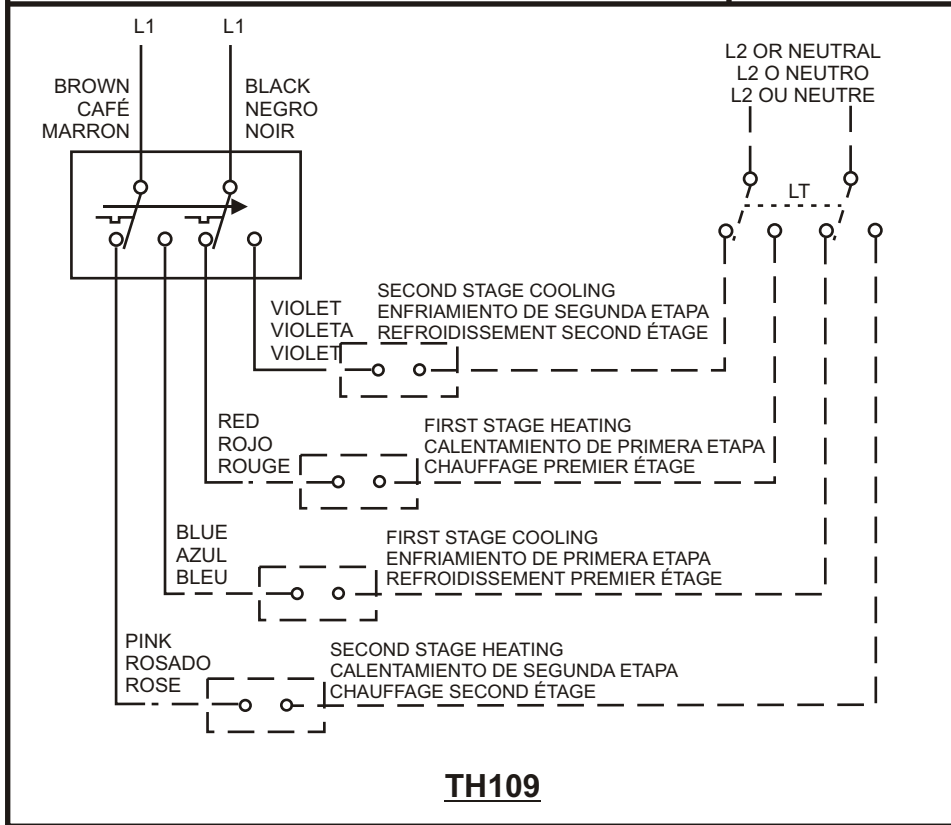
L1 L1

BROWN
CAFÉ
MARRON

BLACK
NEGRO
NOIR

L2 OR NEUTRAL
L2 O NEUTRO
L2 OU NEUTRE

LT

VIOLET
VIOLETA
VIOLET

SECOND STAGE COOLING
ENFRIAMIENTO DE SEGUNDA ETAPA
REFROIDISSEMENT SECOND ÉTAGE

RED
ROJO
ROUGE

FIRST STAGE HEATING
CALENTAMIENTO DE PRIMERA ETAPA
CHAUFFAGE PREMIER ÉTAGE

BLUE
AZUL
BLEU

FIRST STAGE COOLING
ENFRIAMIENTO DE PRIMERA ETAPA
REFROIDISSEMENT PREMIER ÉTAGE

PINK
ROSADO
ROSE

SECOND STAGE HEATING
CALENTAMIENTO DE SEGUNDA ETAPA
CHAUFFAGE SECOND ÉTAGE

TH109